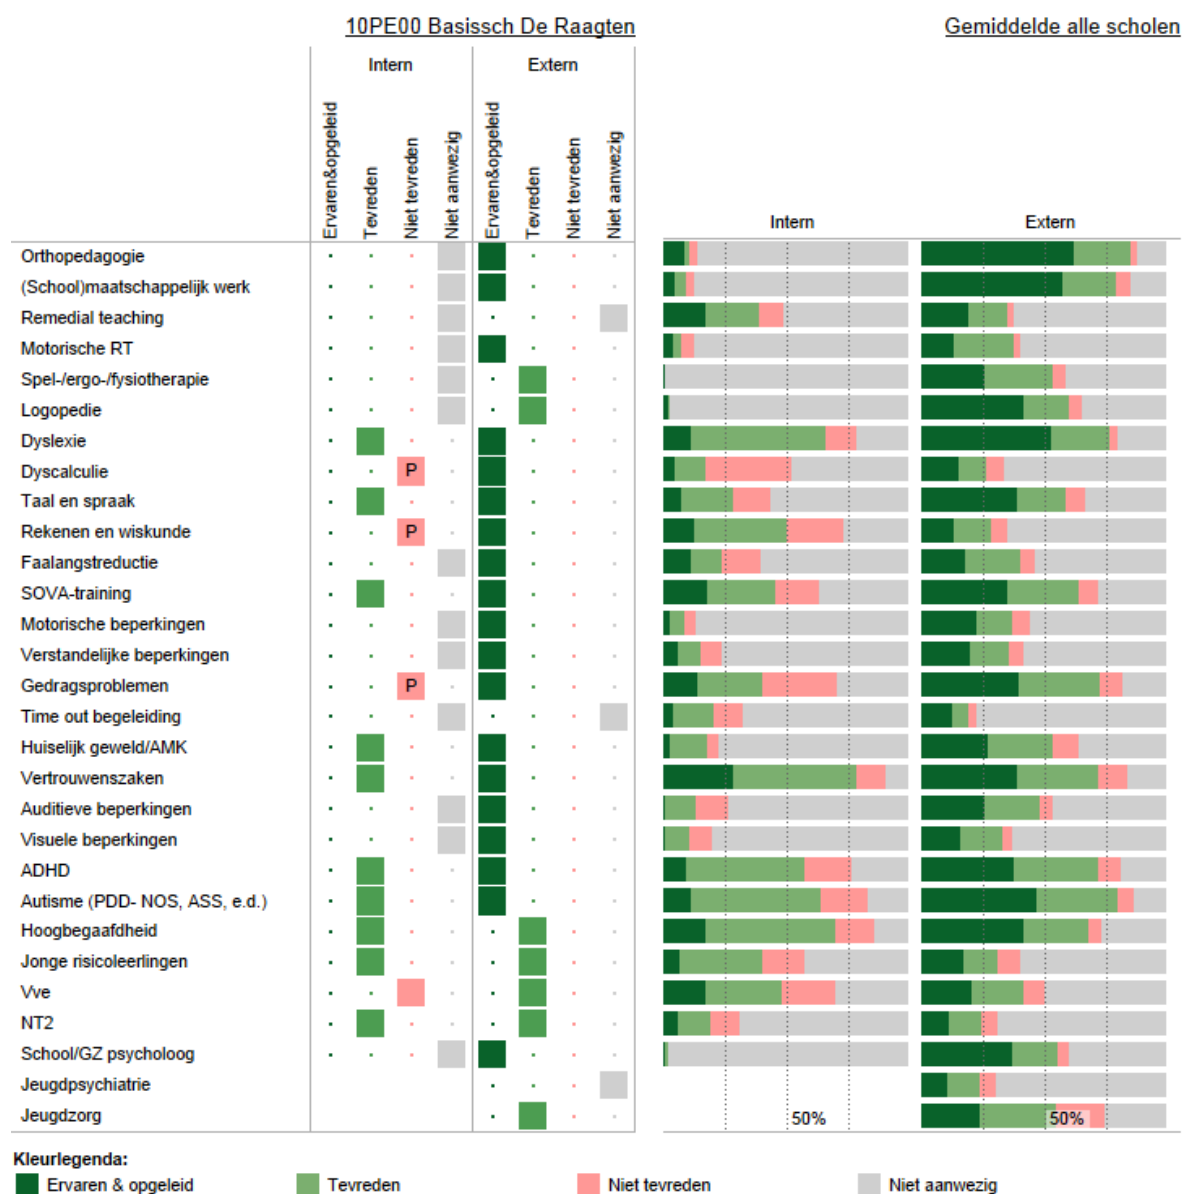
10PE00 Basissch De Raagten

Gemiddelde alle scholen

| | Intern: Ervaren&opgeleid | Intern: Tevreden | Intern: Niet tevreden | Intern: Niet aanwezig | Extern: Ervaren&opgeleid | Extern: Tevreden | Extern: Niet tevreden | Extern: Niet aanwezig |
|---|---|---|---|---|---|---|---|---|
| Orthopedagogie | | | | | | | | |
| (School)maatschappelijk werk | | | | | | | | |
| Remedial teaching | | | | | | | | |
| Motorische RT | | | | | | | | |
| Spel-/ergo-/fysiotherapie | | | | | | | | |
| Logopedie | | | | | | | | |
| Dyslexie | | | | | | | | |
| Dyscalculie | | | P | | | | | |
| Taal en spraak | | | | | | | | |
| Rekenen en wiskunde | | | P | | | | | |
| Faalangstreductie | | | | | | | | |
| SOVA-training | | | | | | | | |
| Motorische beperkingen | | | | | | | | |
| Verstandelijke beperkingen | | | | | | | | |
| Gedragsproblemen | | | P | | | | | |
| Time out begeleiding | | | | | | | | |
| Huiselijk geweld/AMK | | | | | | | | |
| Vertrouwenszaken | | | | | | | | |
| Auditieve beperkingen | | | | | | | | |
| Visuele beperkingen | | | | | | | | |
| ADHD | | | | | | | | |
| Autisme (PDD- NOS, ASS, e.d.) | | | | | | | | |
| Hoogbegaafdheid | | | | | | | | |
| Jonge risicoleerlingen | | | | | | | | |
| Vve | | | | | | | | |
| NT2 | | | | | | | | |
| School/GZ psycholoog | | | | | | | | |
| Jeugdpsychiatrie | | | | | | | | |
| Jeugdzorg | | | | | | | | |

Intern

Extern

50%

50%

Kleurlegenda:
Ervaren & opgeleid
Tevreden
Niet tevreden
Niet aanwezig